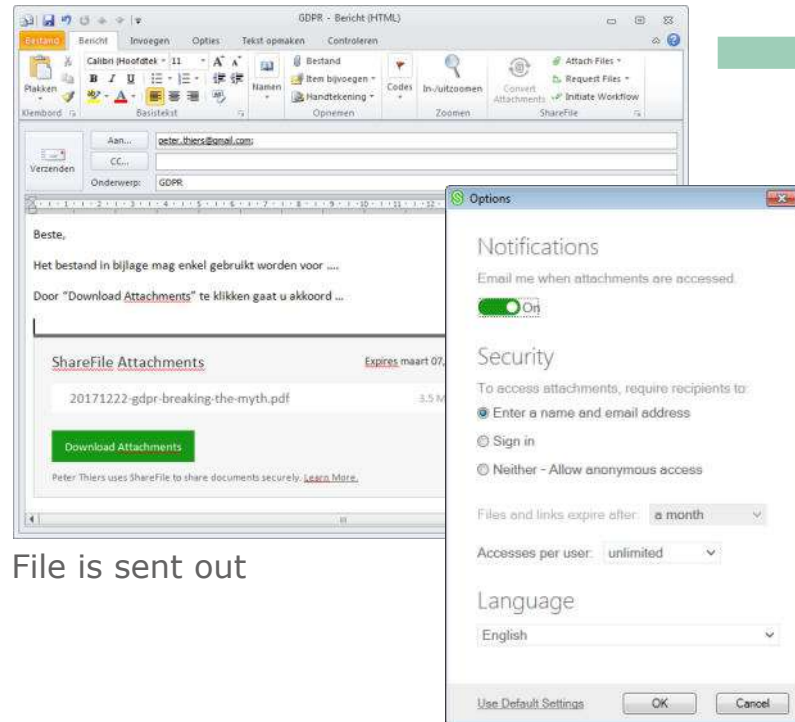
GDPR - Bericht (HTML)

Bestand Bericht Invoegen Opties Tekst opmaken Controleren

Plakken
Klembord

Calibri (Hoofdtek 11 A A
B I U
Basistekst

Namen

Bestand
Item bijvoegen
Handtekening
Opnemen

Codes

In-/uitzoomen
Zoomen

Convert Attachments

Attach Files
Request Files
Initiate Workflow
ShareFile

Verzenden

Aan... peter.thiers@gmail.com;
CC...
Onderwerp: GDPR

Beste,

Het bestand in bijlage mag enkel gebruikt worden voor ....

Door "Download Attachments" te klikken gaat u akkoord ...

ShareFile Attachments

Expires maart 07,

20171222-gdpr-breaking-the-myth.pdf

3.5 M

Download Attachments

Peter Thiers uses ShareFile to share documents securely. Learn More.

File is sent out

Options

Notifications

Email me when attachments are accessed.

On

Security

To access attachments, require recipients to:

Enter a name and email address

Sign in

Neither - Allow anonymous access

Files and links expire after: a month

Accesses per user: unlimited

Language

English

Use Default Settings

OK

Cancel